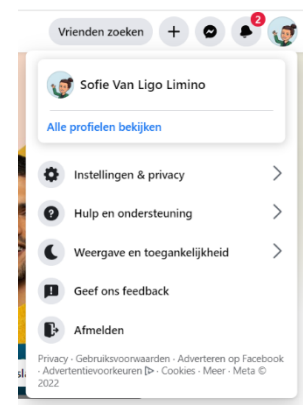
Vrienden zoeken

2

Sofie Van Ligo Limino

Alle profielen bekijken

Instellingen & privacy

Hulp en ondersteuning

Weergave en toegankelijkheid

Geef ons feedback

Afmelden

Privacy · Gebruiksvoorwaarden · Adverteren op Facebook · Advertentievoorkeuren ▷ · Cookies · Meer · Meta © 2022